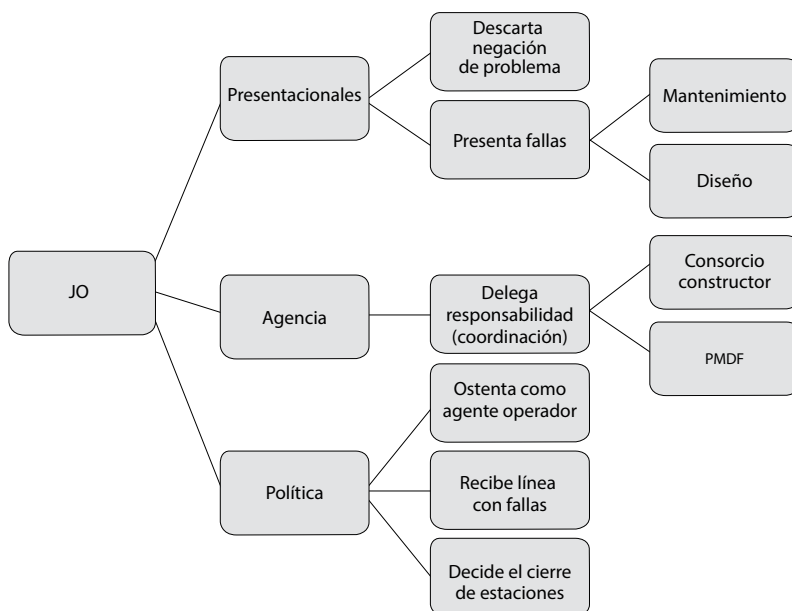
JO

Presentacionales

Descarta negación de problema

Presenta fallas

Mantenimiento

Diseño

Agencia

Delega responsabilidad (coordinación)

Consorcio constructor

PMDF

Política

Ostenta como agente operador

Recibe línea con fallas

Decide el cierre de estaciones